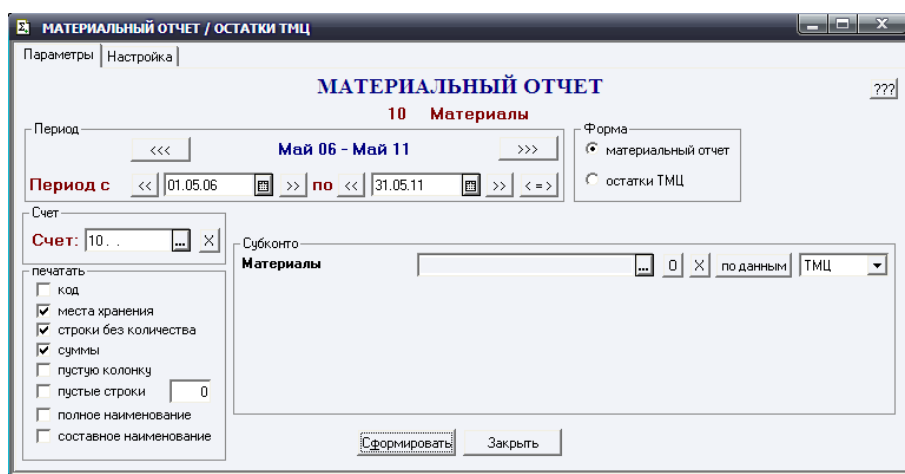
МАТЕРИАЛЬНЫЙ ОТЧЕТ / ОСТАТКИ ТМЦ

Параметры | Настройка

МАТЕРИАЛЬНЫЙ ОТЧЕТ
10 Материалы

???

Период
<<<
Май 06 - Май 11
>>>
Период с << 01.05.06 >> по << 31.05.11 >> <=>

Форма
материальный отчет
остатки ТМЦ

Счет
Счет: 10. . ... X

печатать
код
места хранения
строки без количества
суммы
пустую колонку
пустые строки 0
полное наименование
составное наименование

Субконто
Материалы ... 0 X по данным ТМЦ

Сформировать
Закрыть